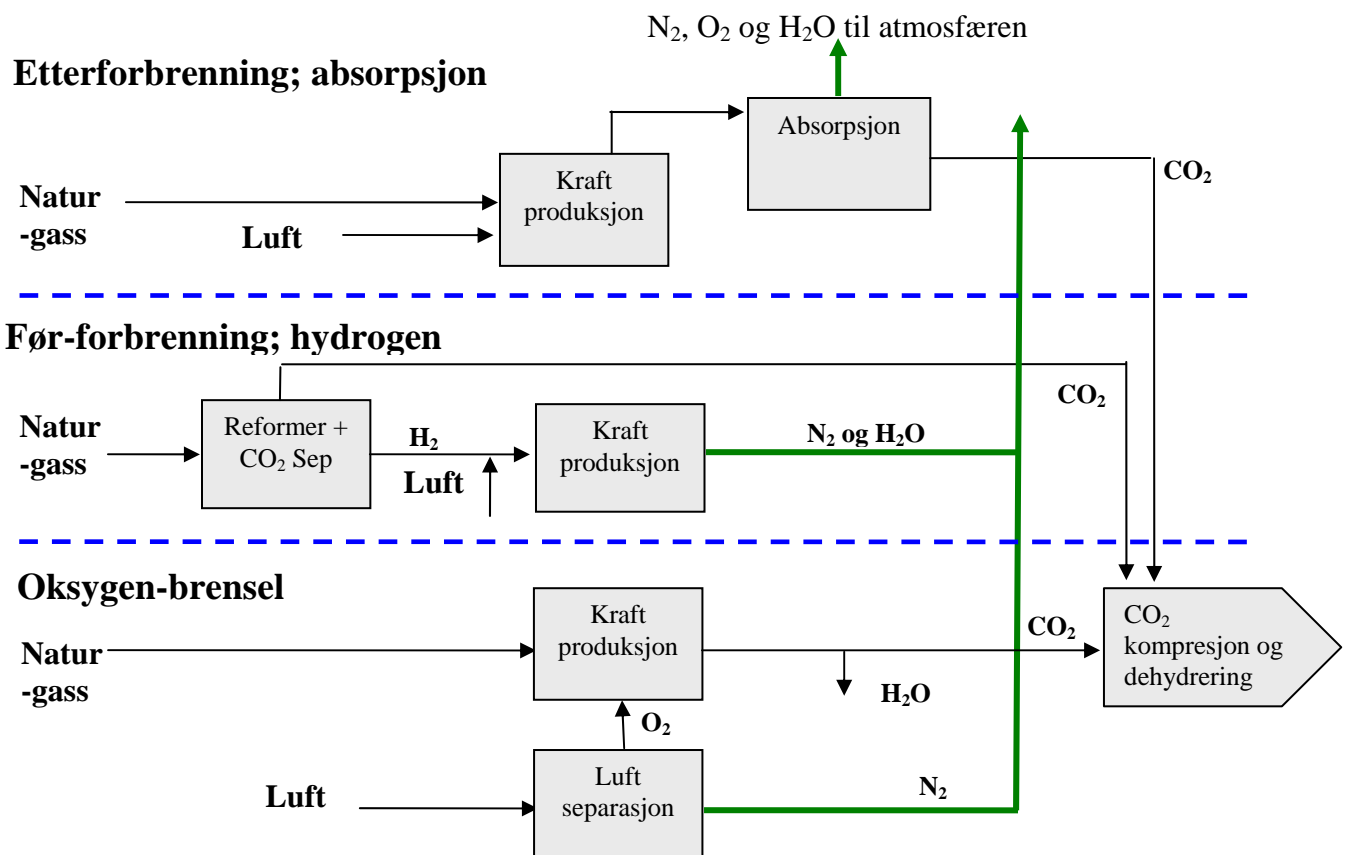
$N_2$, $O_2$ og $H_2O$ til atmosfæren

Etterforbrenning; absorpsjon

Absorpsjon

Kraft produksjon

$CO_2$

Natur -gass

Luft

Før-forbrenning; hydrogen

$CO_2$

Natur -gass

Reformer + $CO_2$ Sep

$H_2$

Luft

Kraft produksjon

$N_2$ og $H_2O$

Oksygen-brensel

Natur -gass

Kraft produksjon

$CO_2$

$CO_2$ kompresjon og dehydrering

$H_2O$

$O_2$

Luft

Luft separasjon

$N_2$